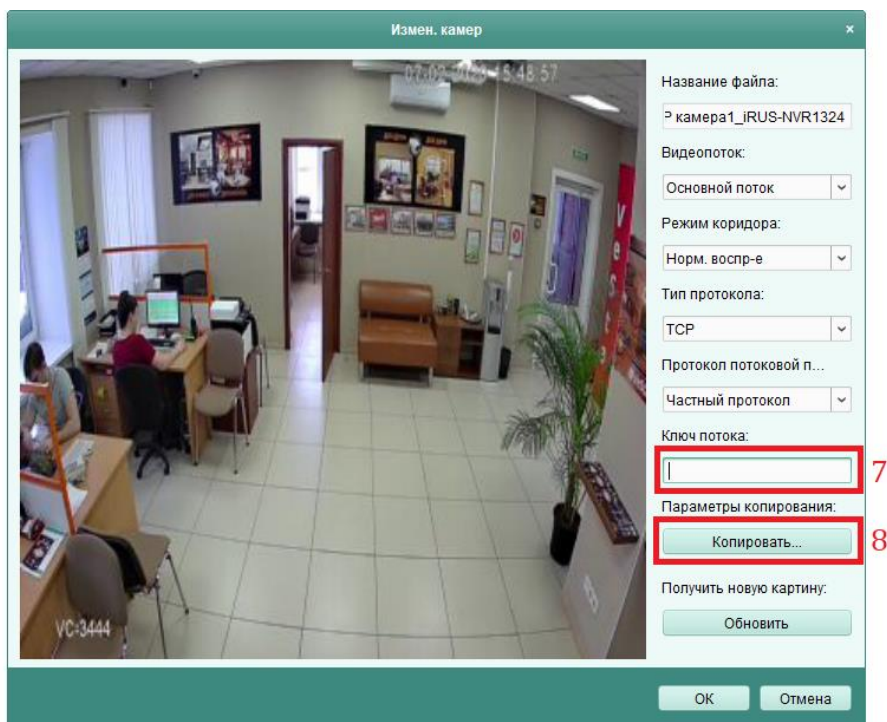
Измен. камер

×

07-02-2023 15:48:57

VC:3444

Название файла:

Р камера1_iRUS-NVR1324

Видеопоток:

Основной поток

Режим коридора:

Норм. воспр-е

Тип протокола:

TCP

Протокол потоковой п...

Частный протокол

Ключ потока:

7

Параметры копирования:

Копировать...

8

Получить новую картину:

Обновить

OK

Отмена